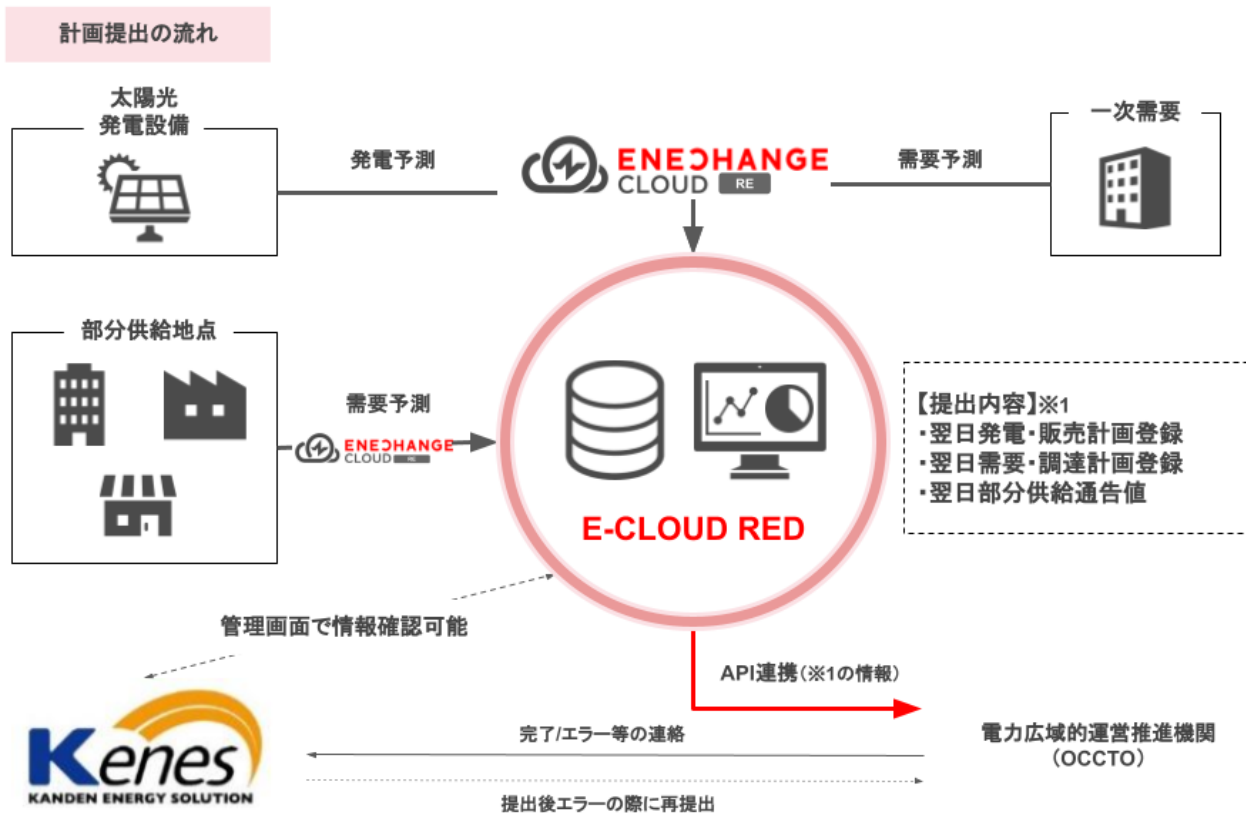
計画提出の流れ

太陽光
発電設備

発電予測

ENECHANGE CLOUD RE

需要予測

一次需要

部分供給地点

需要予測

ENECHANGE CLOUD RE

E-CLOUD RED

【提出内容】※1
・翌日発電･販売計画登録
・翌日需要･調達計画登録
・翌日部分供給通告値

管理画面で情報確認可能

API連携（※1の情報）

Kenes
KANDEN ENERGY SOLUTION

完了/エラー等の連絡

提出後エラーの際に再提出

電力広域的運営推進機関
（OCCTO）